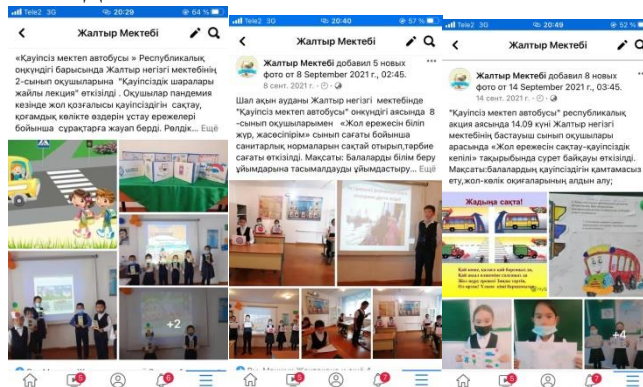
Tele2 3G 20:29 64 %

Жалтыр Мектебі

«Қауіпсіз мектеп автобусы» Республикалық онкүндігі барысында Жалтыр негізгі мектебінің 2-сынып оқушыларына "Қауіпсіздік шаралары жайлы лекция" өткізілді . Оқушылар пандемия кезінде жол қозғалысы қауіпсіздігін сақтау, қоғамдық көлікте өздерін ұстау ережелері бойынша сұрақтарға жауап берді. Рөлдік... Ещё

+2

Tele2 3G 20:40 57 %

Жалтыр Мектебі

Жалтыр Мектебі добавил 5 новых фото от 8 September 2021 г., 02:45.
8 сент. 2021 г.

Шал ақын ауданы Жалтыр негізгі мектебінде "Қауіпсіз мектеп автобусы" онкүндігі аясында 8 -сынып оқушыларымен «Жол ережесін біліп жүр, жасесіпірім» сынып сағаты бойынша санитарлық нормаларын сақтай отырып,тәрбие сағаты өткізілді. Мақсаты: Балаларды білім беру ұйымдарына тасымалдауды ұйымдастыру... Ещё

Tele2 3G 20:49 56 %

Жалтыр Мектебі

Жалтыр Мектебі добавил 8 новых фото от 14 September 2021 г., 03:45.
14 сент. 2021 г.

"Қауіпсіз мектеп автобусы" республикалық акция аясында 14.09 күні Жалтыр негізгі мектебінің бастауыш сынып оқушылары арасында «Жол ережесін сақтау-қауіпсіздік кепілі» тақырыбында сурет байқауы өткізілді. Мақсаты:балалардың қауіпсіздігін қамтамасыз ету,жол-көлік оқиғаларының алдын алу;

Жадыңда сақта!

+4